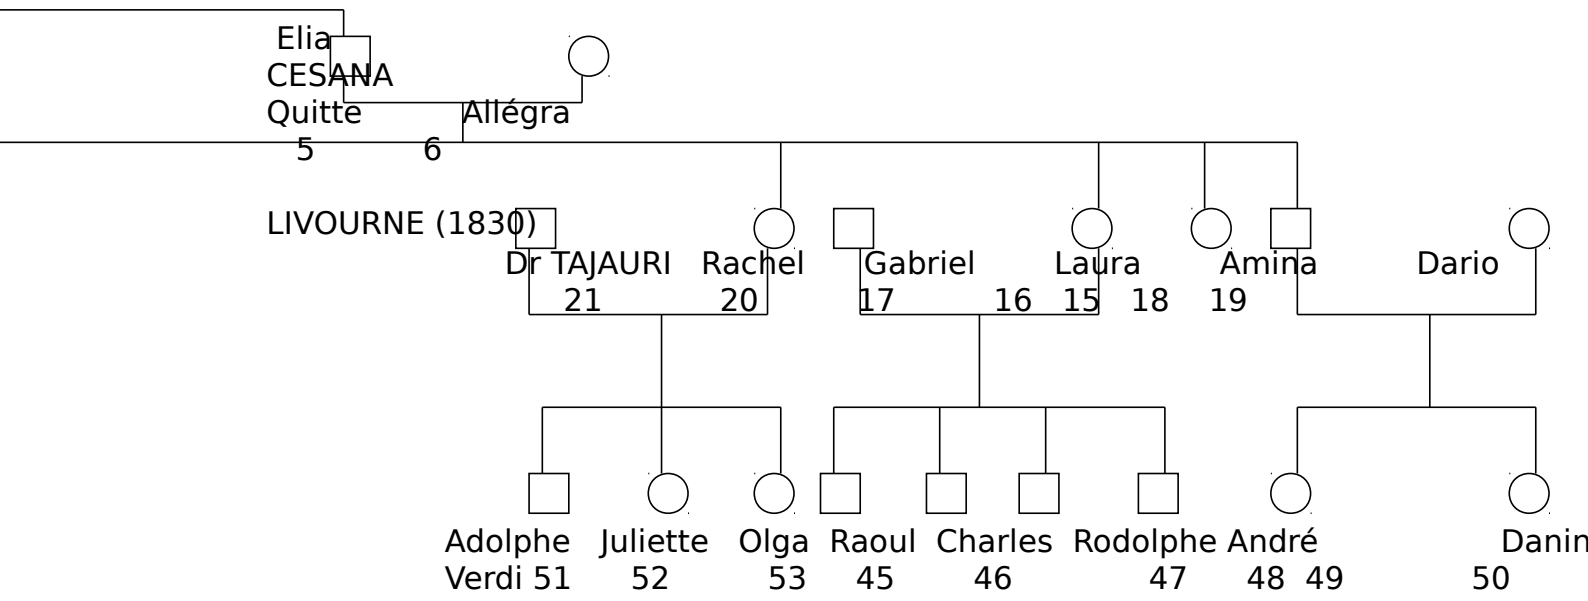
Elia
CESANA
Quitte
5

Allégra
6

LIVOURNE (1830)

Dr TAJAURI
21

Rachel
20

Gabriel
17

16

Laura
15

18

Amina
19

Dario

Adolphe
Verdi 51

Juliette
52

Olga
53

Raoul
45

Charles
46

Rodolphe
47

André
48

49

Danin
50